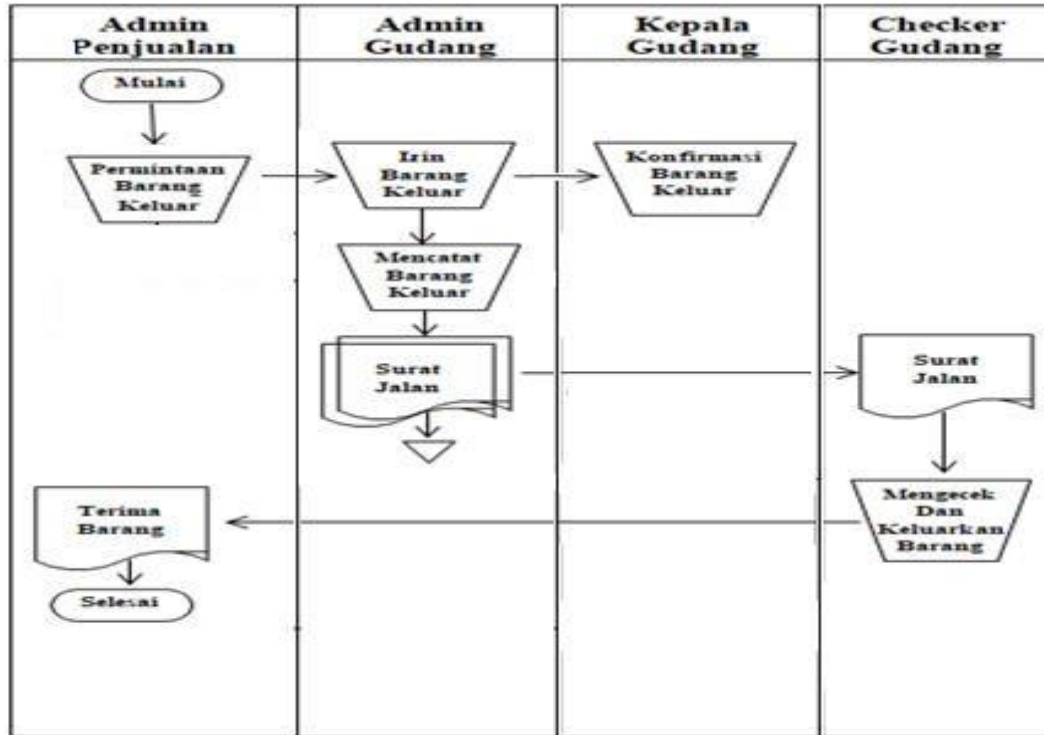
| Admin Penjualan | Admin Gudang | Kepala Gudang | Checker Gudang |
|---|---|---|---|

Mulai

Permintaan Barang Keluar

Irin Barang Keluar

Konfirmasi Barang Keluar

Mencatat Barang Keluar

Surat Jalan

Surat Jalan

Mengecek Dan Keluarkan Barang

Terima Barang

Selesai